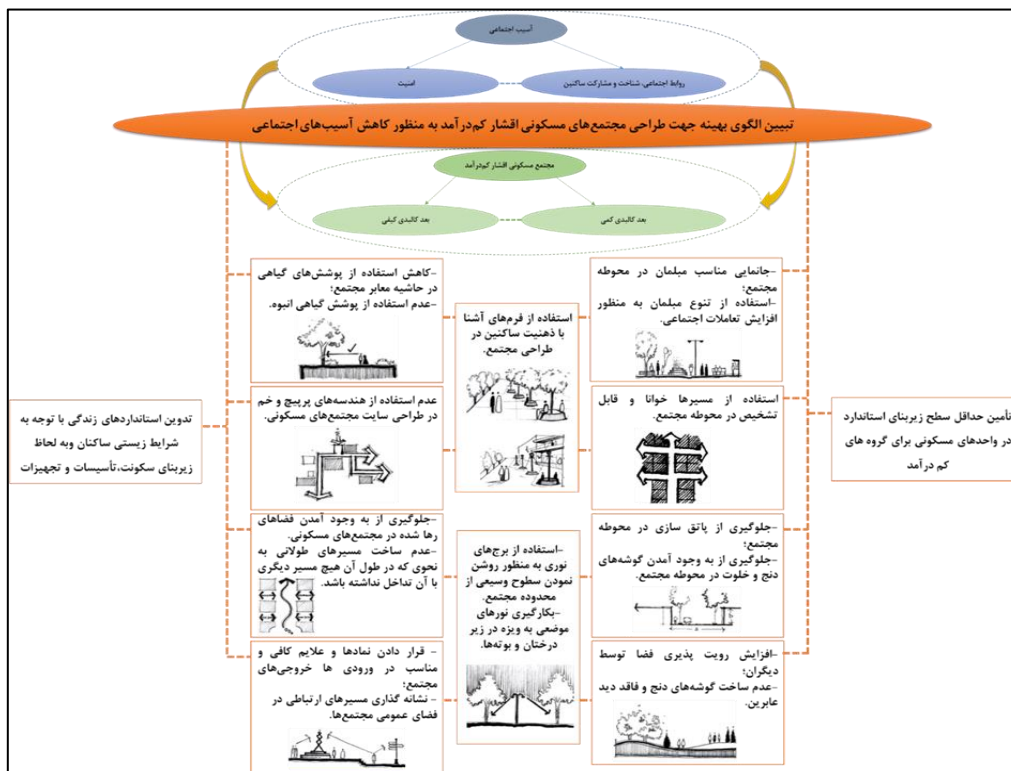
آسیب اجتماعی

روابط اجتماعی، شناخت و مشارکت ساکنین

امنیت

تبیین الگوی بهینه جهت طراحی مجتمع‌های مسکونی اقشار کم‌درآمد به منظور کاهش آسیب‌های اجتماعی

مجتمع مسکونی اقشار کم‌درآمد

بعد کالبدی کمی

بعد کالبدی کیفی

-جانمایی مناسب مبلمان در محوطه مجتمع؛
-استفاده از تنوع مبلمان به منظور افزایش تعاملات اجتماعی.

استفاده از فرم‌های آشنا با ذهنیت ساکنین در طراحی مجتمع.

-کاهش استفاده از پوشش‌های گیاهی در حاشیه معابر مجتمع؛
-عدم استفاده از پوشش گیاهی انبوه.

تأمین حداقل سطح زیربنای استاندارد در واحدهای مسکونی برای گروه های کم درآمد

استفاده از مسیرها خوانا و قابل تشخیص در محوطه مجتمع.

عدم استفاده از هندسه‌های پرپیچ و خم در طراحی سایت مجتمع‌های مسکونی.

تدوین استانداردهای زندگی با توجه به شرایط زیستی ساکنان وبه لحاظ زیربنای سکونت،تأسیسات و تجهیزات

-جلوگیری از پاتق سازی در محوطه مجتمع؛
-جلوگیری از به وجود آمدن گوشه‌های دنج و خلوت در محوطه مجتمع.

-استفاده از برج‌های نوری به منظور روشن نمودن سطوح وسیعی از محدوده مجتمع.
-بکارگیری نورهای موضعی به ویژه در زیر درختان و بوته‌ها.

-جلوگیری از به وجود آمدن فضاهای رها شده در مجتمع‌های مسکونی.
-عدم ساخت مسیرهای طولانی به نحوی که در طول آن هیچ مسیر دیگری با آن تداخل نداشته باشد.

-افزایش رویت پذیری فضا توسط دیگران؛
-عدم ساخت گوشه‌های دنج و فاقد دید عابرین.

- قرار دادن نمادها و علایم کافی و مناسب در ورودی ها خروجی‌های مجتمع؛
- نشانه گذاری مسیرهای ارتباطی در فضای عمومی مجتمع‌ها.